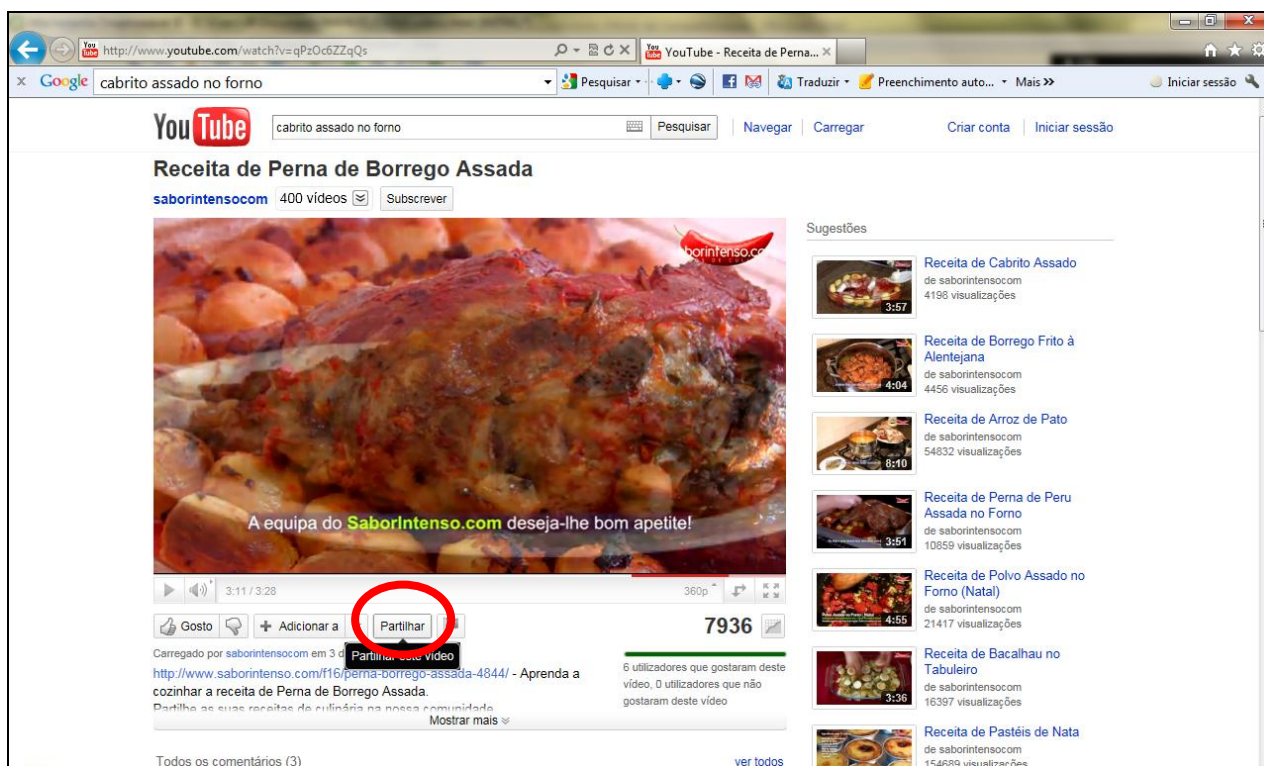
http://www.youtube.com/watch?v=qPzOc6ZZqQs

YouTube - Receita de Perna...

Google cabrito assado no forno

Pesquisar · Traduzir · Preenchimento auto... · Mais »

Iniciar sessão

YouTube

cabrito assado no forno

Pesquisar

Navegar | Carregar

Criar conta | Iniciar sessão

Receita de Perna de Borrego Assada

saborintensocom 400 vídeos Subscrever

saborintenso.com

A equipa do SaborIntenso.com deseja-lhe bom apetite!

3:11 / 3:28

360p

Gosto

Adicionar a

Partilhar

7936

Partilhar este vídeo

Carregado por saborintensocom em 3 d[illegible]

http://www.saborintenso.com/f16/perna-borrego-assada-4844/ - Aprenda a cozinhar a receita de Perna de Borrego Assada.

Partilhe as suas receitas de culinária na nossa comunidade

6 utilizadores que gostaram deste vídeo, 0 utilizadores que não gostaram deste vídeo

Mostrar mais

Todos os comentários (3)

ver todos

Sugestões

Receita de Cabrito Assado
de saborintensocom
4198 visualizações
3:57

Receita de Borrego Frito à Alentejana
de saborintensocom
4456 visualizações
4:04

Receita de Arroz de Pato
de saborintensocom
54832 visualizações
8:10

Receita de Perna de Peru Assada no Forno
de saborintensocom
10859 visualizações
3:51

Receita de Polvo Assado no Forno (Natal)
de saborintensocom
21417 visualizações
4:55

Receita de Bacalhau no Tabuleiro
de saborintensocom
16397 visualizações
3:36

Receita de Pastéis de Nata
de saborintensocom
154689 visualizações